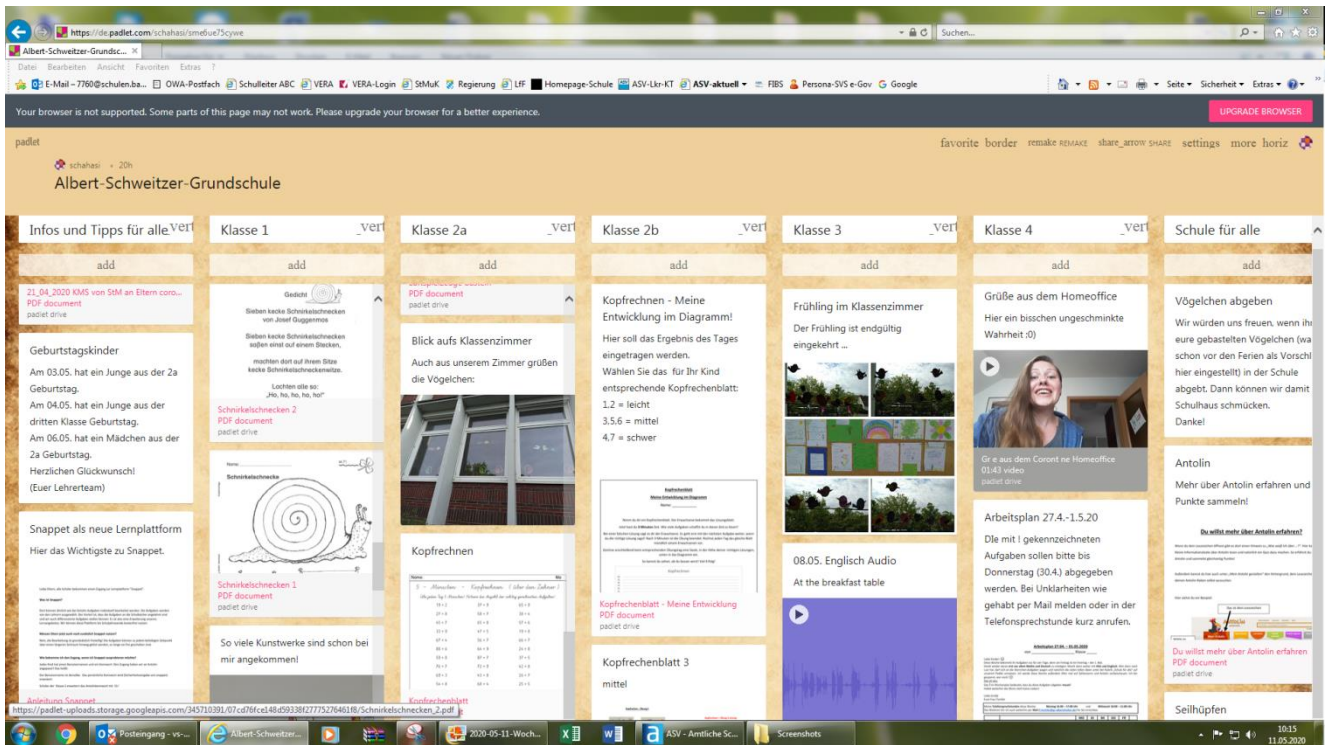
https://de.padlet.com/schahasi/sme6ue75cywe
Suchen...
Albert-Schweitzer-Grundsc... ×
Datei Bearbeiten Ansicht Favoriten Extras ?
E-Mail – 7760@schulen.ba... OWA-Postfach Schulleiter ABC VERA VERA-Login StMuK Regierung LfF Homepage-Schule ASV-Lkr-KT ASV-aktuell FIBS Persona-SVS e-Gov Google
Seite Sicherheit Extras
Your browser is not supported. Some parts of this page may not work. Please upgrade your browser for a better experience.
UPGRADE BROWSER
padlet
favorite border remake REMAKE share_arrow SHARE settings more horiz
schahasi · 20h
Albert-Schweitzer-Grundschule

Infos und Tipps für alle vert
add
21_04_2020 KMS von StM an Eltern coro...
PDF document
padlet drive
Geburtstagskinder
Am 03.05. hat ein Junge aus der 2a Geburtstag.
Am 04.05. hat ein Junge aus der dritten Klasse Geburtstag.
Am 06.05. hat ein Mädchen aus der 2a Geburtstag.
Herzlichen Glückwunsch!
(Euer Lehrerteam)
Snappet als neue Lernplattform
Hier das Wichtigste zu Snappet.
Anleitung Snappet

Klasse 1 vert
add
Gedicht
Sieben kecke Schnirkelschnecken von Josef Guggenmos
Sieben kecke Schnirkelschnecken saßen einst auf einem Stecken, machten dort auf ihrem Sitze kecke Schnirkelschneckenwitze.
Lachten alle so: „Ho, ho, ho, ho, ho!"
Schnirkelschnecken 2
PDF document
padlet drive
Name:
Schnirkelschnecke
Schnirkelschnecken 1
PDF document
padlet drive
So viele Kunstwerke sind schon bei mir angekommen!

Klasse 2a vert
add
PDF document
padlet drive
Blick aufs Klassenzimmer
Auch aus unserem Zimmer grüßen die Vögelchen:
Kopfrechnen
Kopfrechenblatt

Klasse 2b vert
add
Kopfrechnen - Meine Entwicklung im Diagramm!
Hier soll das Ergebnis des Tages eingetragen werden.
Wählen Sie das für Ihr Kind entsprechende Kopfrechenblatt:
1.2 = leicht
3.5.6 = mittel
4.7 = schwer
Kopfrechenblatt
Meine Entwicklung im Diagramm
Kopfrechenblatt - Meine Entwicklung
PDF document
padlet drive
Kopfrechenblatt 3
mittel

Klasse 3 vert
add
Frühling im Klassenzimmer
Der Frühling ist endgültig eingekehrt ...
08.05. Englisch Audio
At the breakfast table

Klasse 4 vert
add
Grüße aus dem Homeoffice
Hier ein bisschen ungeschminkte Wahrheit :0)
Gr e aus dem Coront ne Homeoffice
01:43 video
padlet drive
Arbeitsplan 27.4.-1.5.20
Die mit | gekennzeichneten Aufgaben sollen bitte bis Donnerstag (30.4.) abgegeben werden. Bei Unklarheiten wie gehabt per Mail melden oder in der Telefonsprechstunde kurz anrufen.

Schule für alle
add
Vögelchen abgeben
Wir würden uns freuen, wenn ihr eure gebastelten Vögelchen (wa schon vor den Ferien als Vorschl hier eingestellt) in der Schule abgebt. Dann können wir damit Schulhaus schmücken.
Danke!
Antolin
Mehr über Antolin erfahren und Punkte sammeln!
Du willst mehr über Antolin erfahren?
Du willst mehr über Antolin erfahren
PDF document
padlet drive
Seilhüpfen

https://padlet-uploads.storage.googleapis.com/345710391/07cd76fce148d59338f2777527646 1f8/Schnirkelschnecken_2.pdf
Posteingang - vs-...
Albert-Schweitzer...
2020-05-11-Woch...
ASV - Amtliche Sc...
Screenshots
10:15
11.05.2020